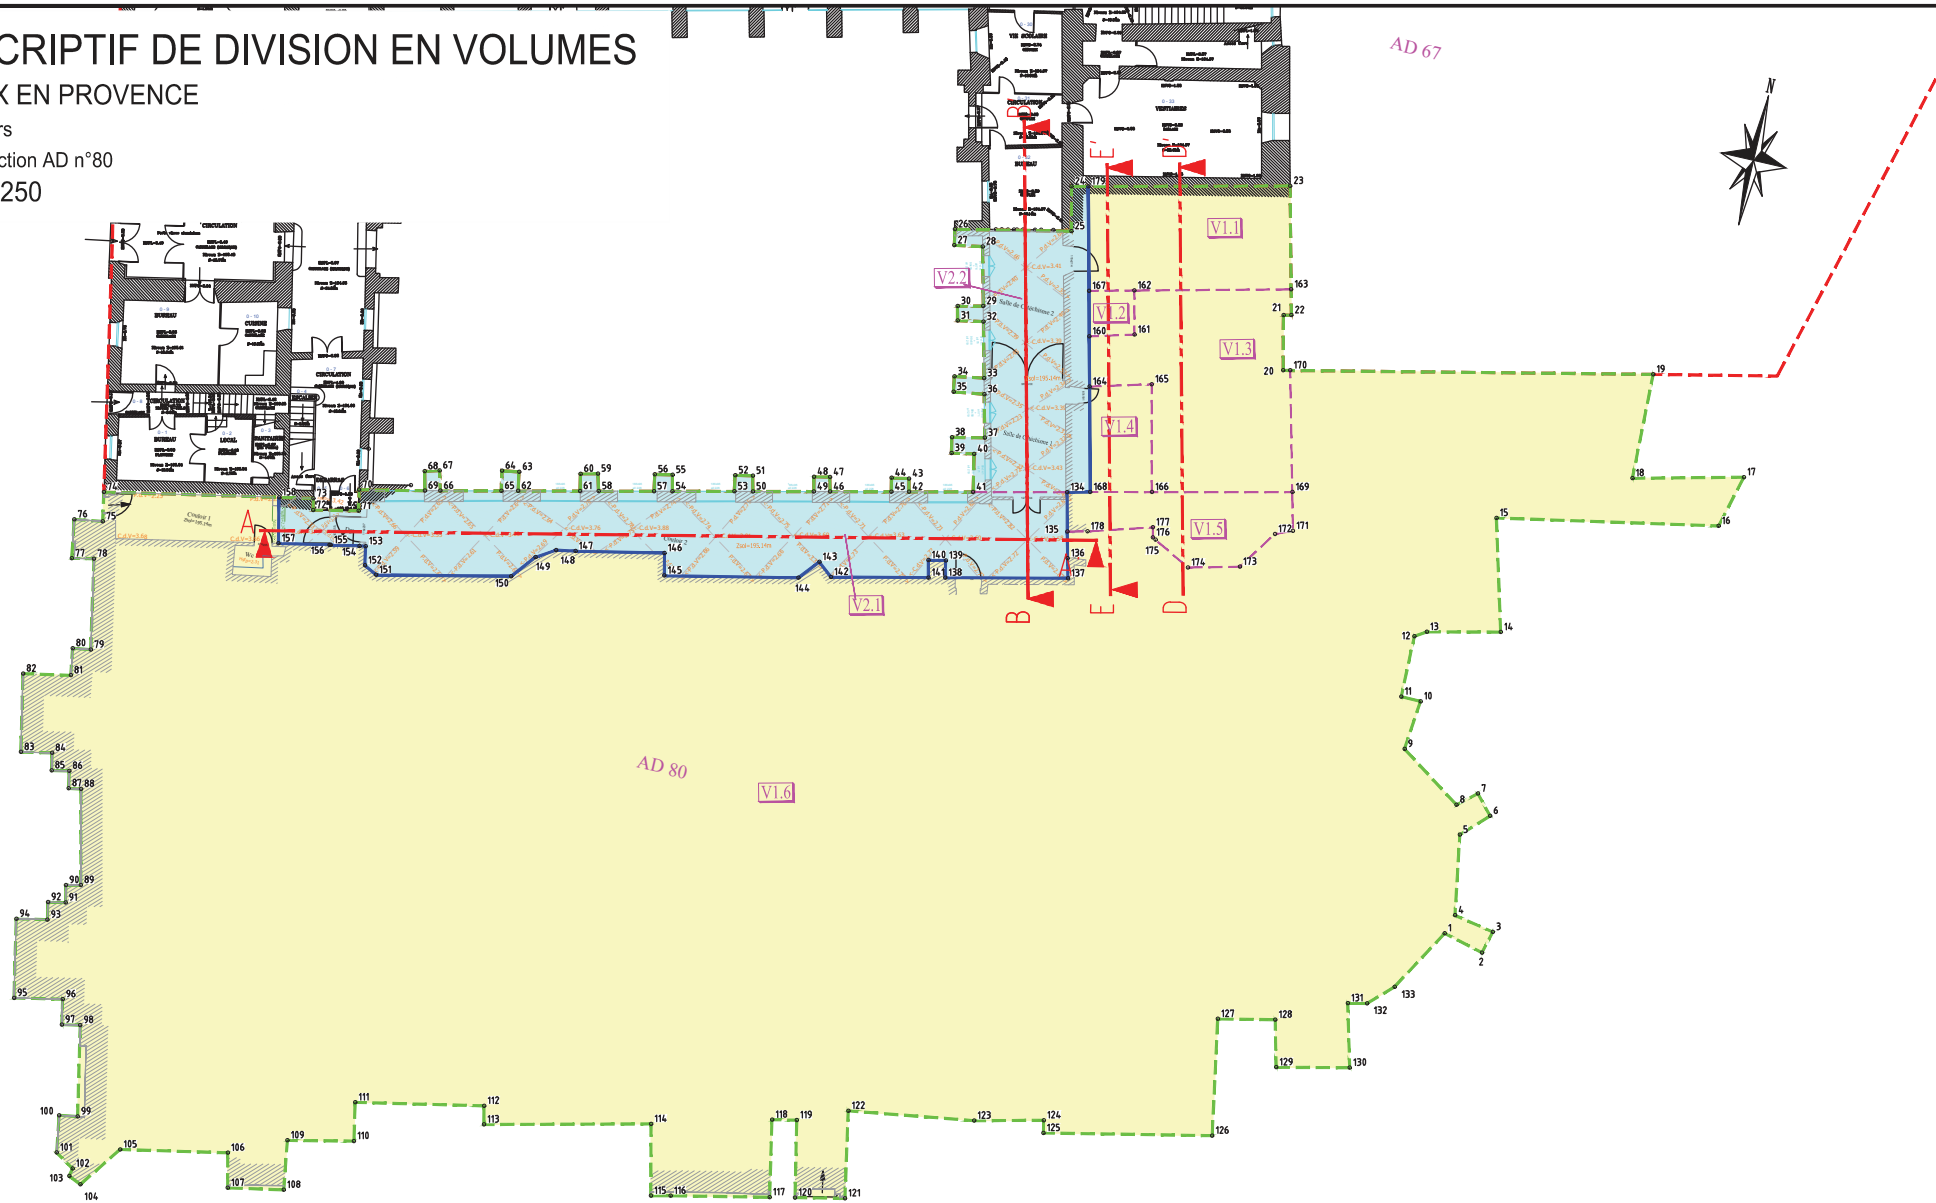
CRIPTIF DE DIVISION EN VOLUMES
X EN PROVENCE
rs
ction AD n°80
250

AD 67

N

V1.1
V2.2
V1.2
V1.3
V1.4
V1.5
V2.1
V1.6

AD 80

A
A
B
B
D
D
E
E

CIRCULATION
BUREAU
CUISINE
LOCAL
SANITAIRES
VESTIAIRES
Couloir 1
Couloir 2
Salle de Catéchisme 2
Salle de Catéchisme 1

1 2 3 4 5 6 7 8 9 10 11 12 13 14 15 16 17 18 19 20 21 22 23 24 25 26 27 28 29 30 31 32 33 34 35 36 37 38 39 40 41 42 43 44 45 46 47 48 49 50 51 52 53 54 55 56 57 58 59 60 61 62 63 64 65 66 67 68 69 70 71 72 73 74 75 76 77 78 79 80 81 82 83 84 85 86 87 88 89 90 91 92 93 94 95 96 97 98 99 100 101 102 103 104 105 106 107 108 109 110 111 112 113 114 115 116 117 118 119 120 121 122 123 124 125 126 127 128 129 130 131 132 133 134 135 136 137 138 139 140 141 142 143 144 145 146 147 148 149 150 151 152 153 154 155 156 157 160 161 162 163 164 165 166 167 168 169 170 171 172 173 174 175 176 177 178 179